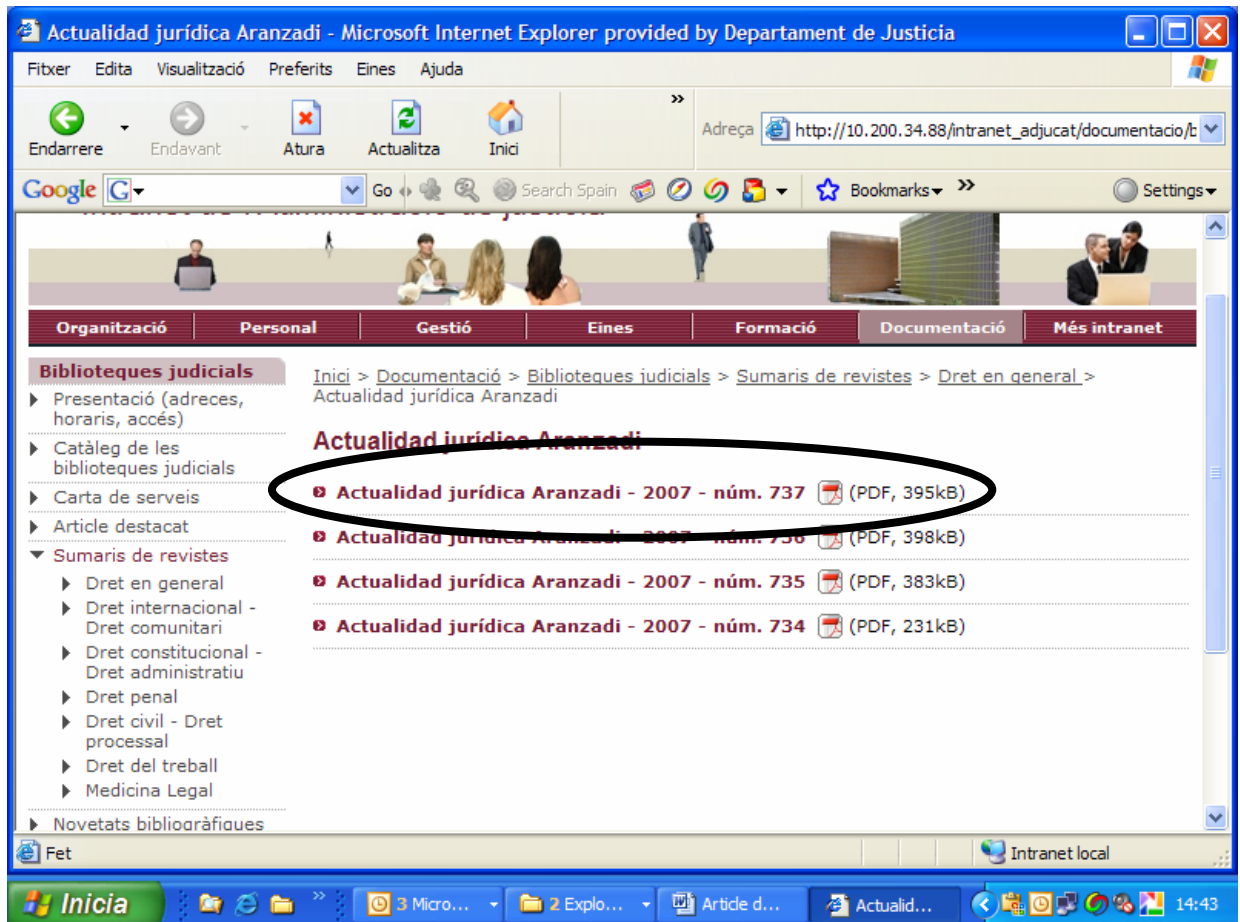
Actualidad jurídica Aranzadi - Microsoft Internet Explorer provided by Departament de Justicia

Fitxer Edita Visualització Preferits Eines Ajuda

Endarrere Endavant Atura Actualitza Inici

Adreça http://10.200.34.88/intranet_adjucat/documentacio/b

Google Go Search Spain Bookmarks Settings

Organització Personal Gestió Eines Formació Documentació Més intranet

Biblioteques judicials
Presentació (adreces, horaris, accés)
Catàleg de les biblioteques judicials
Carta de serveis
Article destacat
Sumaris de revistes
Dret en general
Dret internacional - Dret comunitari
Dret constitucional - Dret administratiu
Dret penal
Dret civil - Dret processal
Dret del treball
Medicina Legal
Novetats bibliogràfiques

Inici > Documentació > Biblioteques judicials > Sumaris de revistes > Dret en general > Actualidad jurídica Aranzadi

Actualidad jurídica Aranzadi

Actualidad jurídica Aranzadi - 2007 - núm. 737 (PDF, 395kB)
Actualidad jurídica Aranzadi - 2007 - núm. 736 (PDF, 398kB)
Actualidad jurídica Aranzadi - 2007 - núm. 735 (PDF, 383kB)
Actualidad jurídica Aranzadi - 2007 - núm. 734 (PDF, 231kB)

Fet
Intranet local

Inicia 3 Micro... 2 Explo... Article d... Actualid... 14:43